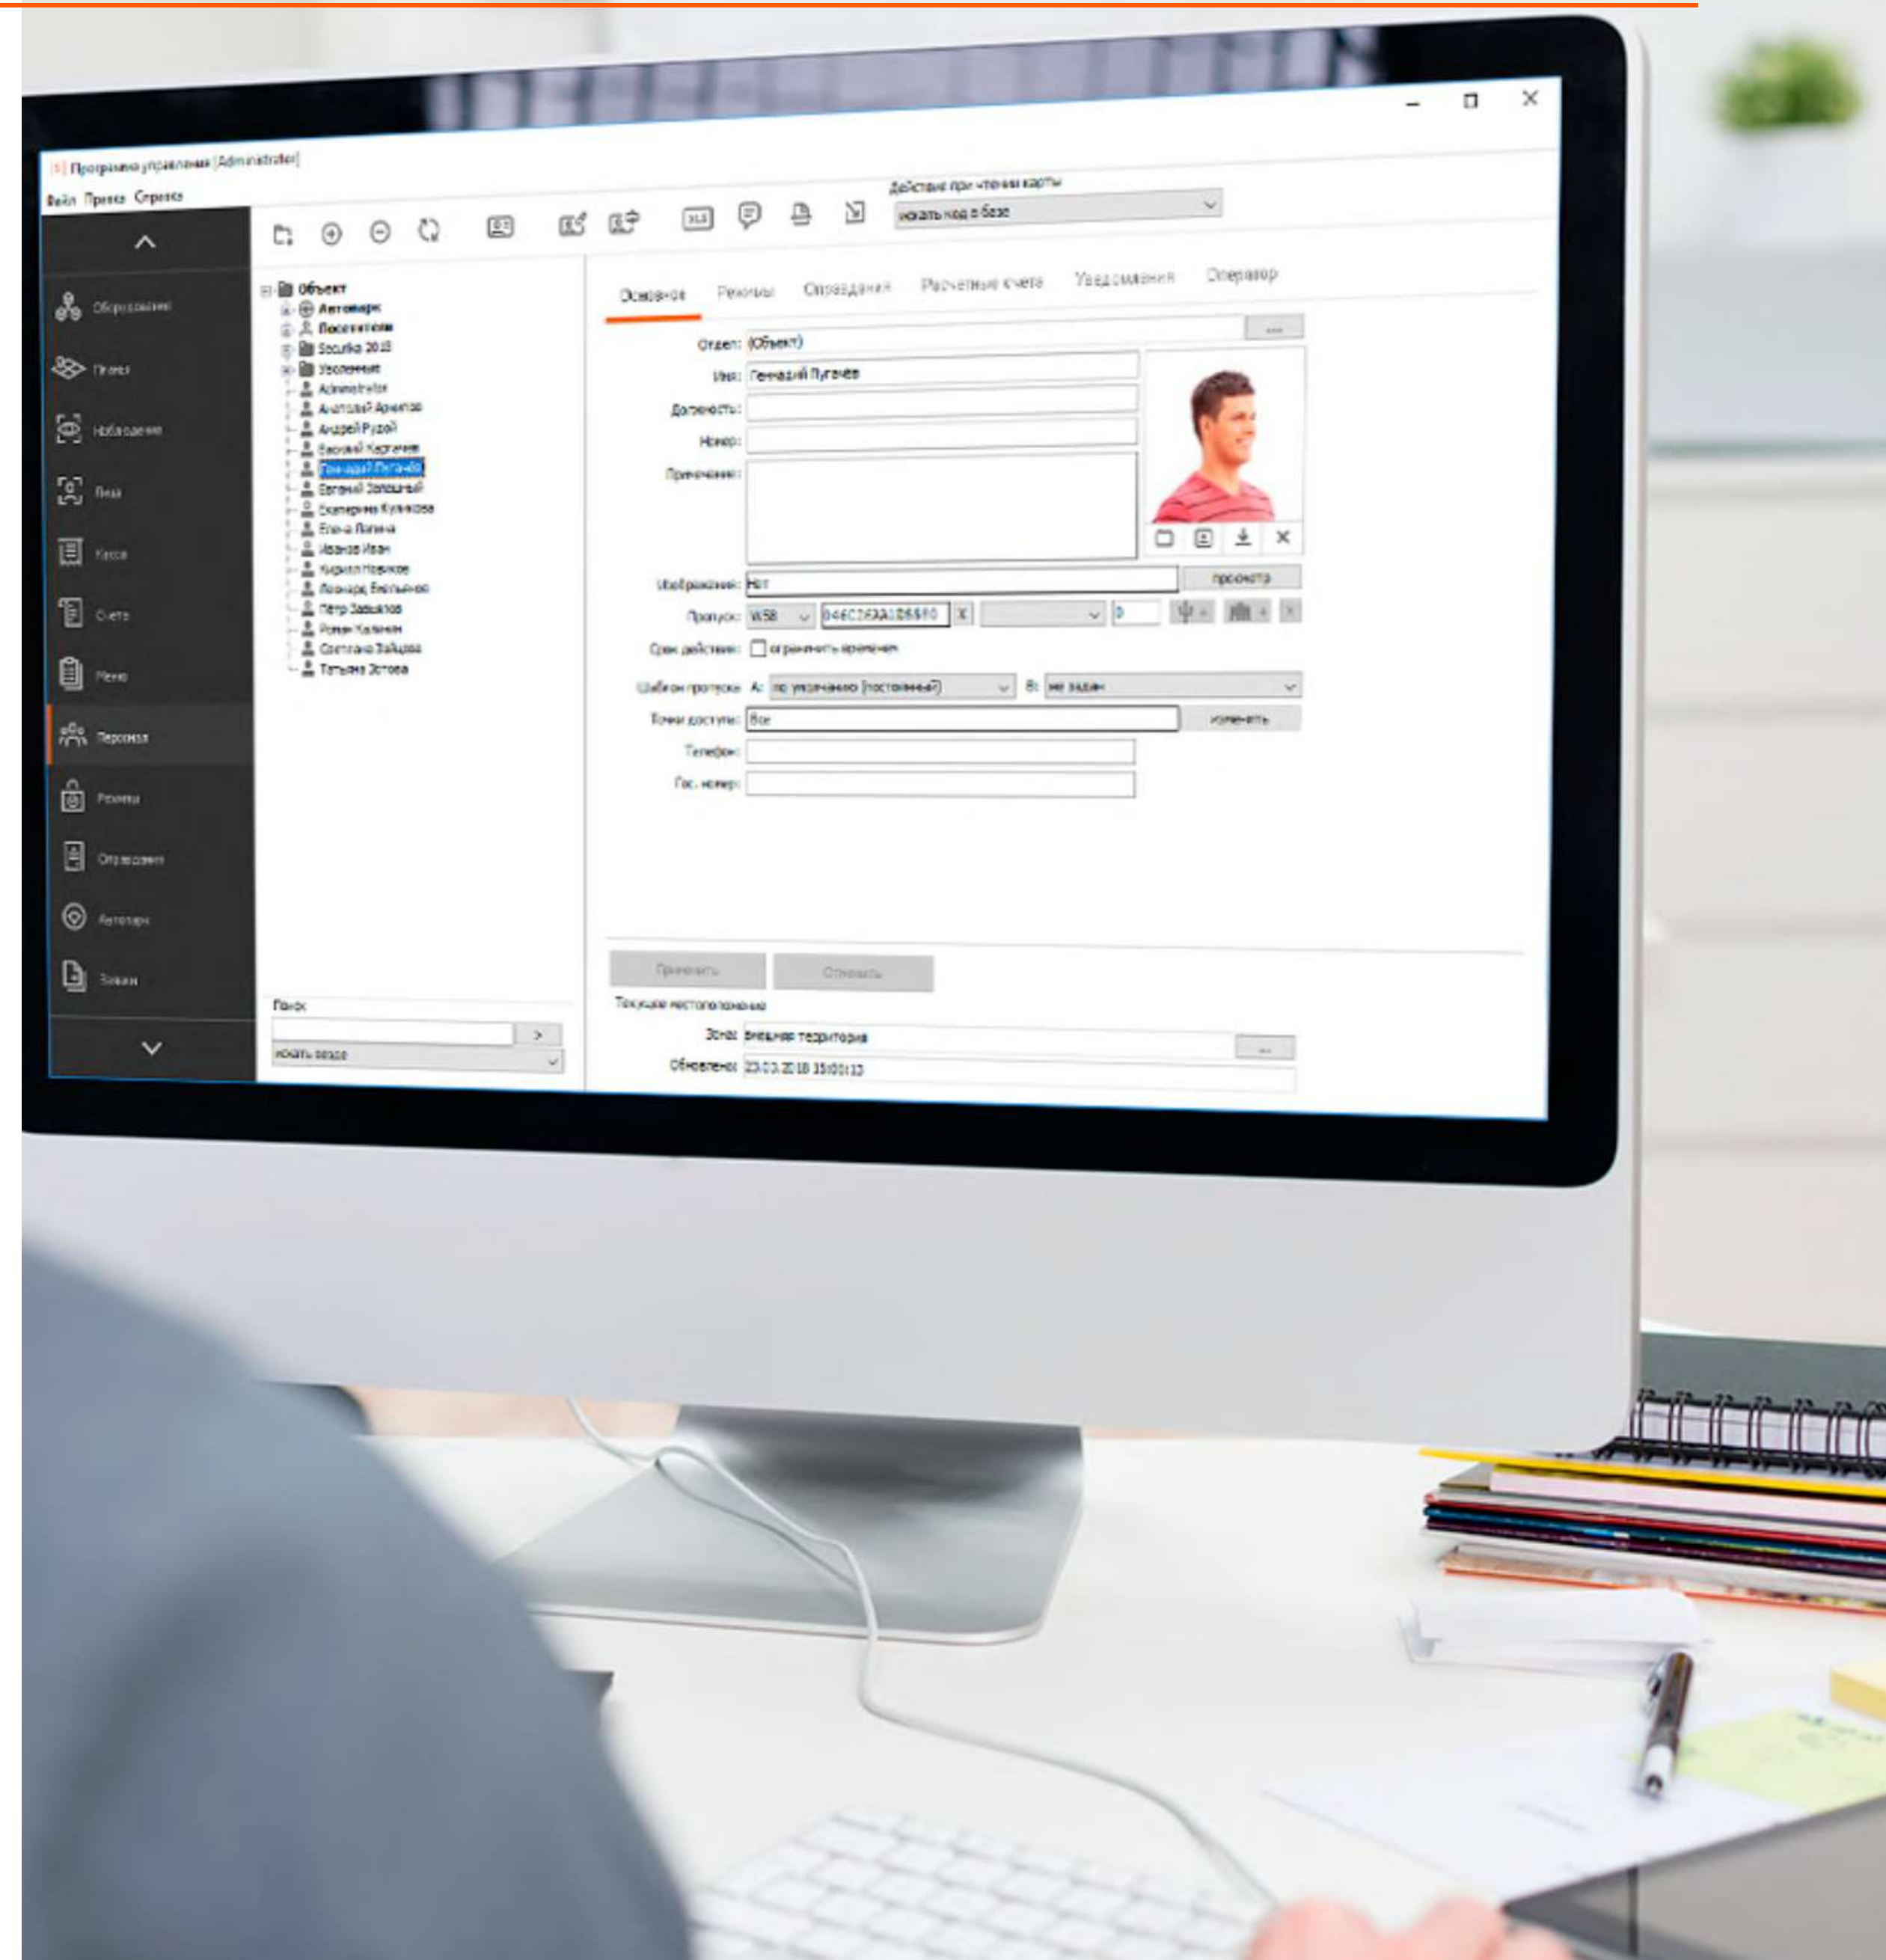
Программа управления [Administrator]
Файл Правка Справка

Действие при чтении карты
искать код в базе

Оборудование
Планы
Наблюдение
Лица
Касса
Счета
Меню
Персонал
Режимы
Оправдания
Автопарк
Заказы

Объект
Автопарк
Посетители
Securika 2018
Уволенные
Administrator
Анатолий Арзютов
Андрей Рудой
Василий Карганов
Геннадий Пугачёв
Евгений Запольский
Екатерина Куликова
Елена Попова
Иванов Иван
Кирилл Новиков
Леонард Емельянов
Пётр Завьялов
Роман Калинин
Светлана Зайцева
Татьяна Зотова

Поиск
>
искать везде

Основное Режимы Оправдания Расчетные счета Уведомления Оператор

Отдел: (Объект)
Имя: Геннадий Пугачёв
Должность:
Номер:
Примечание:
Изображение: Нет
просмотр
Пропуск: W58 046C263A186590
Срок действия: ограничить временем
Шаблон пропуска А: по умолчанию (постоянный) В: не задан
Точки доступа: Все
изменить
Телефон:
Гос. номер:

Применить Отменить
Текущее местоположение
Зона: Внешняя территория
Обновлено: 23.03.2018 15:00:13